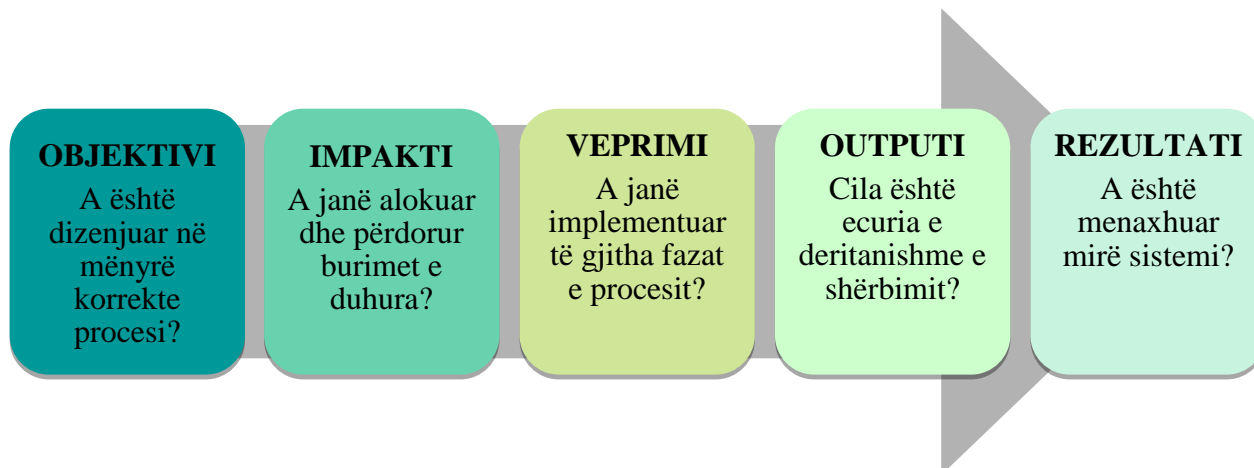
OBJEKTIVI
A është dizenjuar në mënyrë korrekte procesi?

IMPAKTI
A janë alokuar dhe përdorur burimet e duhura?

VEPRIMI
A janë implementuar të gjitha fazat e procesit?

OUTPUTI
Cila është ecuria e deritanishme e shërbimit?

REZULTATI
A është menaxhuar mirë sistemi?